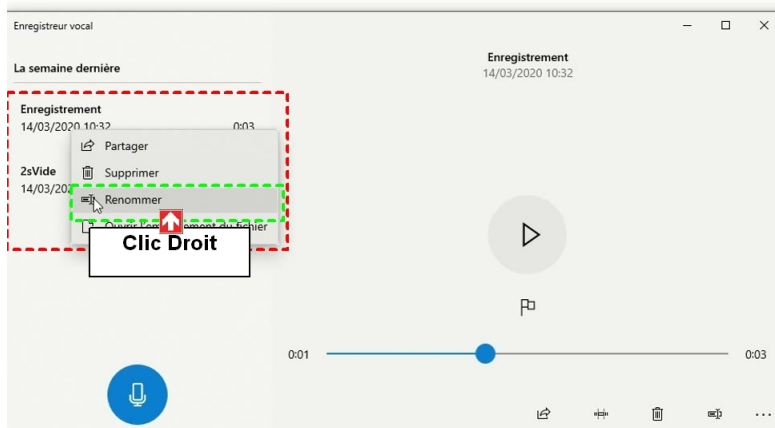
Enregistreur vocal

La semaine dernière

Enregistrement
14/03/2020 10:32 0:03

2sVide
14/03/20

Partager
Supprimer
Renommer
Ouvrir l'em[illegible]ment du fichier

Clic Droit

Enregistrement
14/03/2020 10:32

0:01 0:03

...